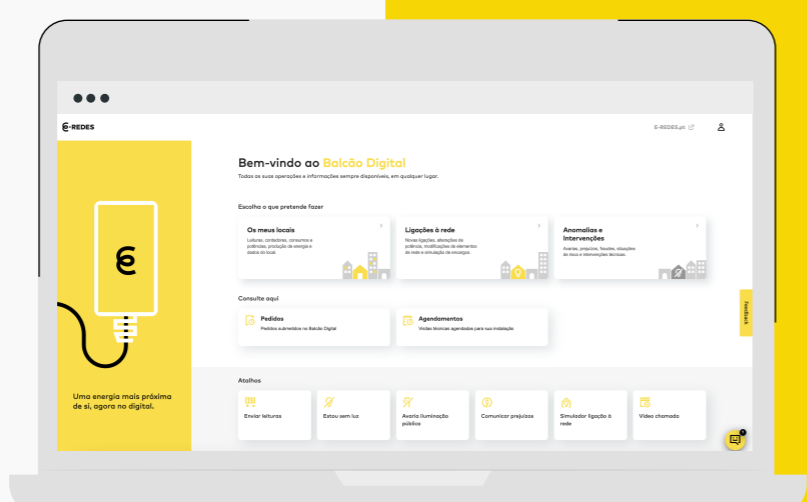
E-REDES

E-REDES.pt

Uma energia mais próxima de si, agora no digital.

Bem-vindo ao Balcão Digital

Todos as suas operações e informações sempre disponíveis, em qualquer lugar.

Escolha o que pretende fazer

Os meus locais
Leituras, contadores, consumos e potências, produção de energia e dados do local.

Ligações à rede
Novas ligações, alterações de potência, modificações de elementos de rede e simulação de encargos.

Anomalias e Intervenções
Avarias, prejuízos, fraudes, situações de risco e intervenções técnicas.

Consulte aqui

Pedidos
Pedidos submetidos no Balcão Digital

Agendamentos
Visitas técnicas agendadas para sua instalação

Atalhos

Enviar leituras

Estou sem luz

Avaria iluminação pública

Comunicar prejuízos

Simulador ligação à rede

Vídeo chamada

Feedback